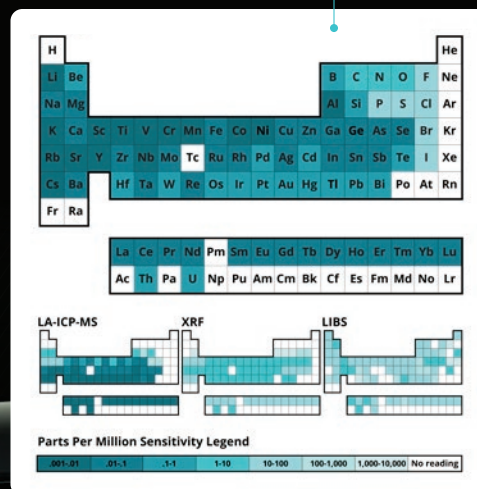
H He
Li Be B C N O F Ne
Na Mg Al Si P S Cl Ar
K Ca Sc Ti V Cr Mn Fe Co Ni Cu Zn Ga Ge As Se Br Kr
Rb Sr Y Zr Nb Mo Tc Ru Rh Pd Ag Cd In Sn Sb Te I Xe
Cs Ba Hf Ta W Re Os Ir Pt Au Hg Tl Pb Bi Po At Rn
Fr Ra

La Ce Pr Nd Pm Sm Eu Gd Tb Dy Ho Er Tm Yb Lu
Ac Th Pa U Np Pu Am Cm Bk Cf Es Fm Md No Lr

LA-ICP-MS

XRF

LIBS

Parts Per Million Sensitivity Legend

| .001-.01 | .01-.1 | .1-1 | 1-10 | 10-100 | 100-1,000 | 1,000-10,000 | No reading |